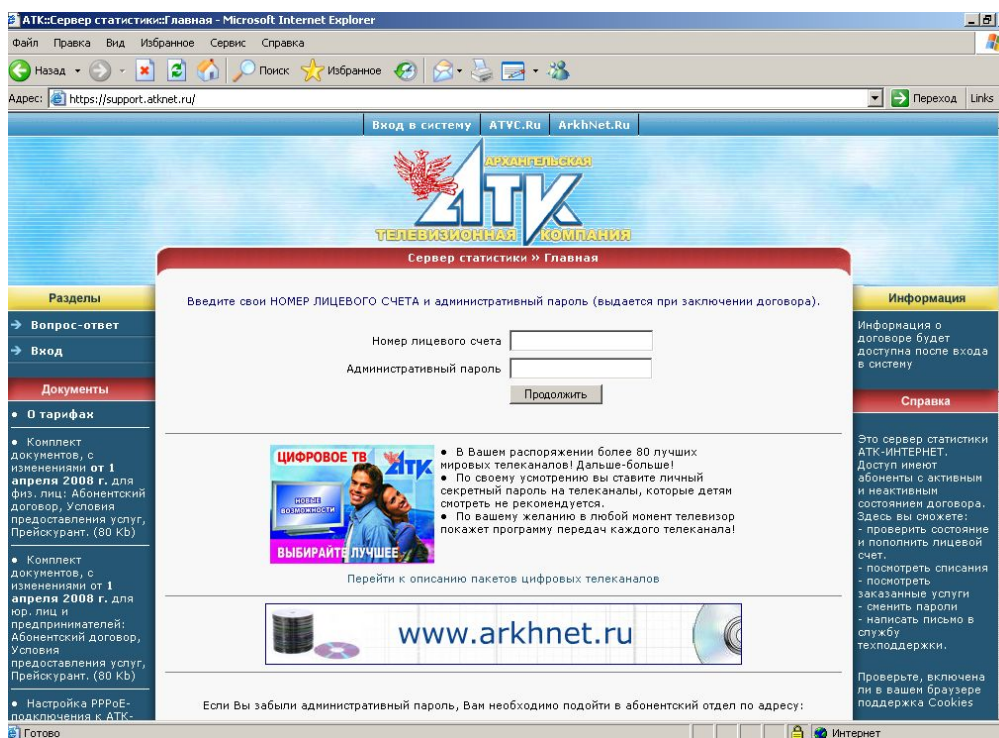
АТК::Сервер статистики::Главная - Microsoft Internet Explorer

Файл Правка Вид Избранное Сервис Справка

Назад Поиск Избранное

Адрес: https://support.atknet.ru/ Переход Links

Вход в систему | ATVC.Ru | ArkhNet.Ru

АРХАНГЕЛЬСКАЯ АТК ТЕЛЕВИЗИОННАЯ КОМПАНИЯ

Сервер статистики » Главная

Разделы

→ Вопрос-ответ

→ Вход

Документы

• О тарифах

• Комплект документов, с изменениями от 1 апреля 2008 г. для физ. лиц: Абонентский договор, Условия предоставления услуг, Прейскурант. (80 Kb)

• Комплект документов, с изменениями от 1 апреля 2008 г. для юр. лиц и предпринимателей: Абонентский договор, Условия предоставления услуг, Прейскурант. (80 Kb)

• Настройка PPPoE-подключения к АТК-

Введите свои НОМЕР ЛИЦЕВОГО СЧЕТА и административный пароль (выдается при заключении договора).

Номер лицевого счета

Административный пароль

Продолжить

ЦИФРОВОЕ ТВ АТК НОВЫЕ ВОЗМОЖНОСТИ ВЫБИРАЙТЕ ЛУЧШЕЕ

• В Вашем распоряжении более 80 лучших мировых телеканалов! Дальше-больше!
• По своему усмотрению вы ставите личный секретный пароль на телеканалы, которые детям смотреть не рекомендуется.
• По вашему желанию в любой момент телевизор покажет программу передач каждого телеканала!

Перейти к описанию пакетов цифровых телеканалов

www.arkhnet.ru

Если Вы забыли административный пароль, Вам необходимо подойти в абонентский отдел по адресу:

Информация

Информация о договоре будет доступна после входа в систему

Справка

Это сервер статистики АТК-ИНТЕРНЕТ. Доступ имеют абоненты с активным и неактивным состоянием договора. Здесь вы сможете:
- проверить состояние и пополнить лицевой счет.
- посмотреть списания
- посмотреть заказанные услуги
- сменить пароли
- написать письмо в службу техподдержки.

Проверьте, включена ли в вашем браузере поддержка Cookies

Готово Интернет